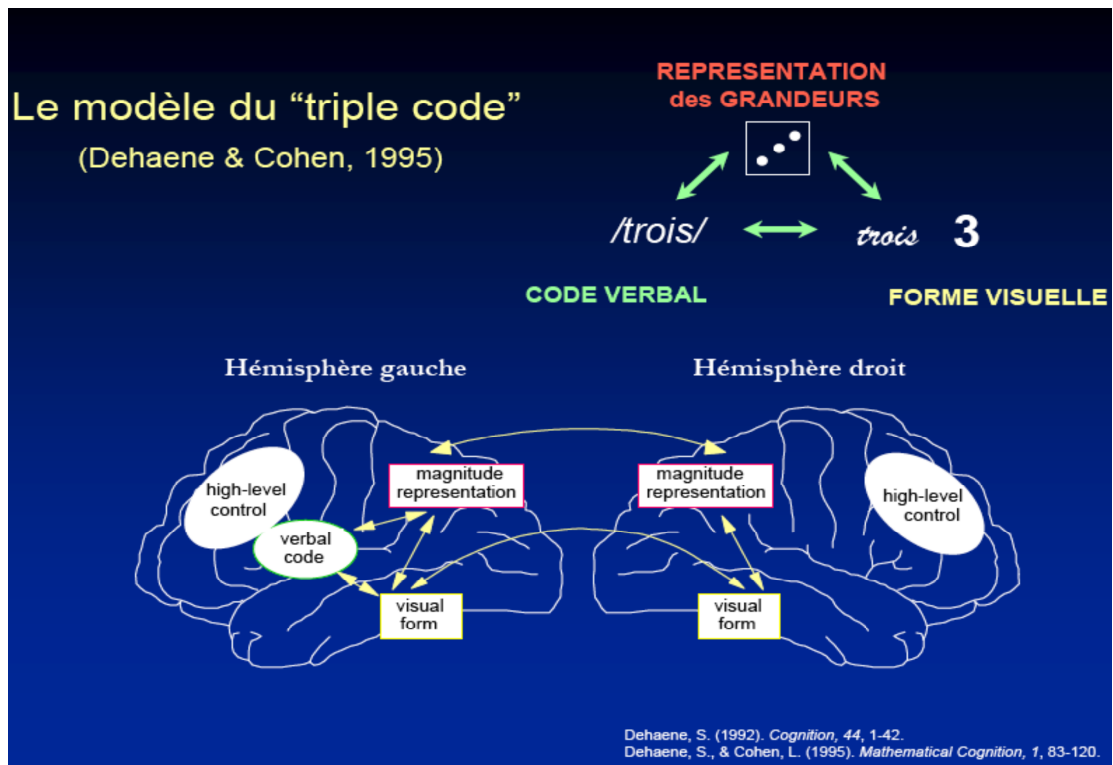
Le modèle du “triple code”
(Dehaene & Cohen, 1995)

REPRESENTATION
des GRANDEURS

/trois/

trois 3

CODE VERBAL

FORME VISUELLE

Hémisphère gauche

Hémisphère droit

high-level control

verbal code

magnitude representation

visual form

magnitude representation

high-level control

visual form

Dehaene, S. (1992). Cognition, 44, 1-42.
Dehaene, S., & Cohen, L. (1995). Mathematical Cognition, 1, 83-120.